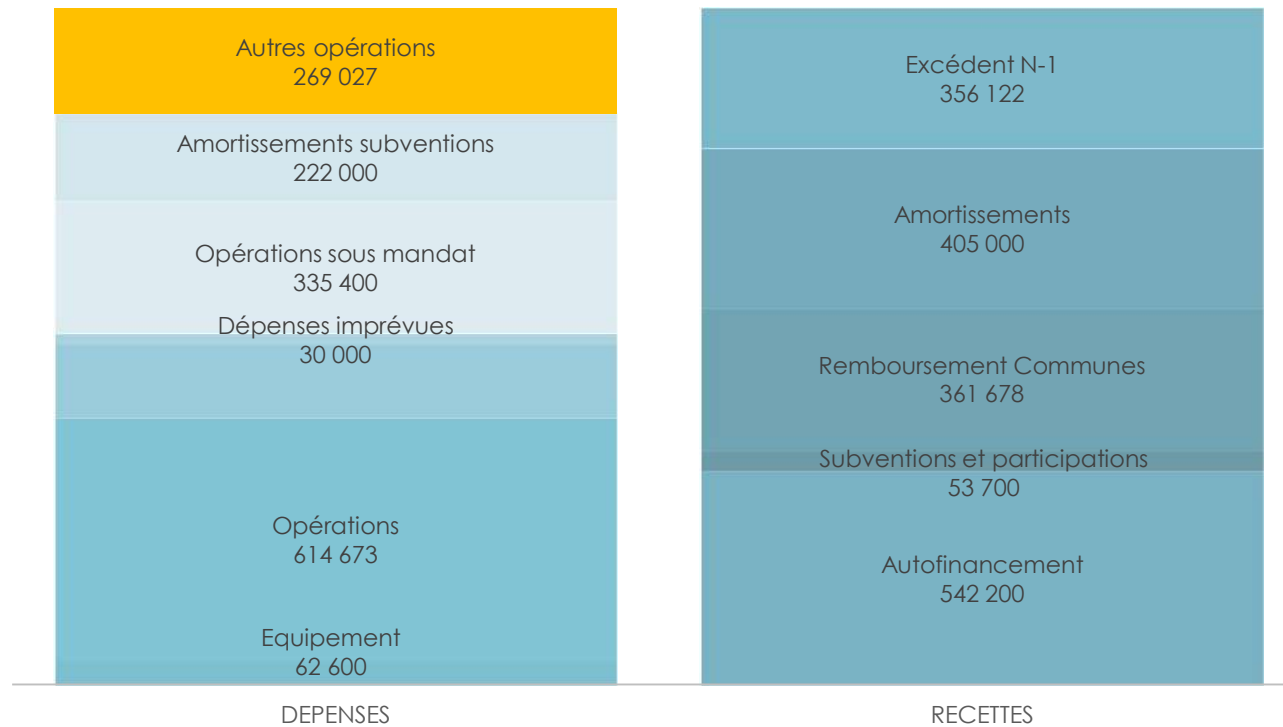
Autres opérations
269 027

Amortissements subventions
222 000

Opérations sous mandat
335 400

Dépenses imprévues
30 000

Opérations
614 673

Equipement
62 600

DEPENSES

Excédent N-1
356 122

Amortissements
405 000

Remboursement Communes
361 678

Subventions et participations
53 700

Autofinancement
542 200

RECETTES